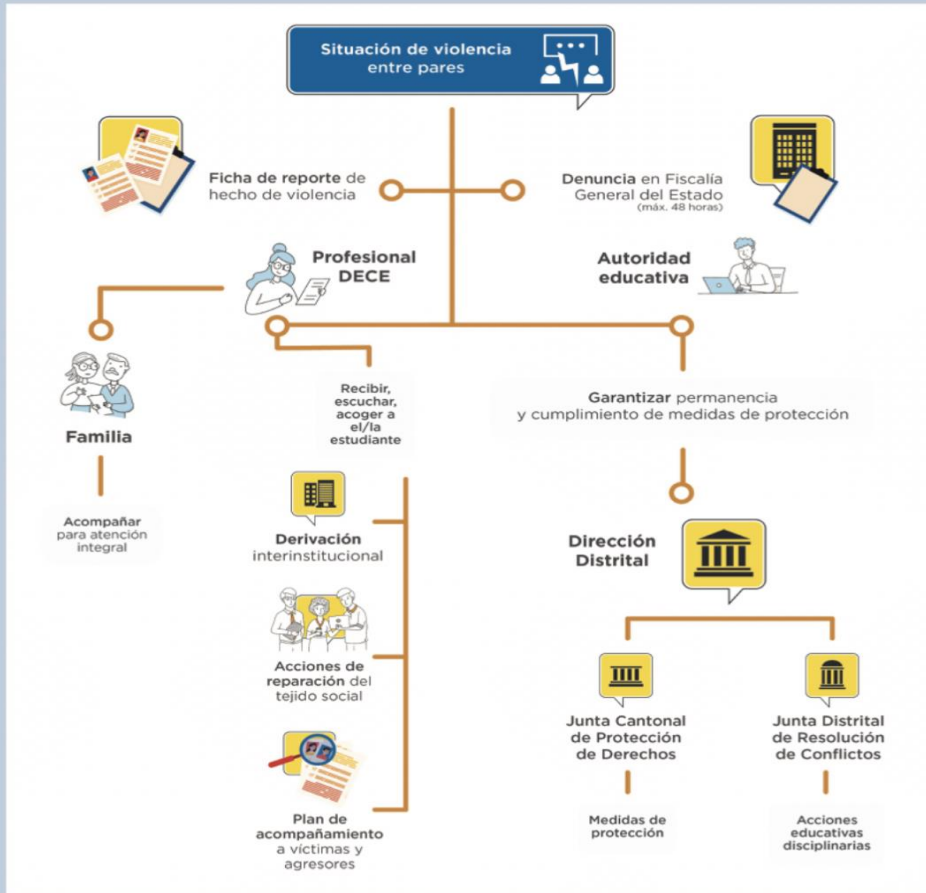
Situación de violencia entre pares

Ficha de reporte de hecho de violencia

Denuncia en Fiscalía General del Estado
(máx. 48 horas)

Profesional DECE

Autoridad educativa

Familia

Acompañar para atención integral

Recibir, escuchar, acoger a el/la estudiante

Garantizar permanencia y cumplimiento de medidas de protección

Derivación interinstitucional

Acciones de reparación del tejido social

Plan de acompañamiento a víctimas y agresores

Dirección Distrital

Junta Cantonal de Protección de Derechos

Junta Distrital de Resolución de Conflictos

Medidas de protección

Acciones educativas disciplinarias